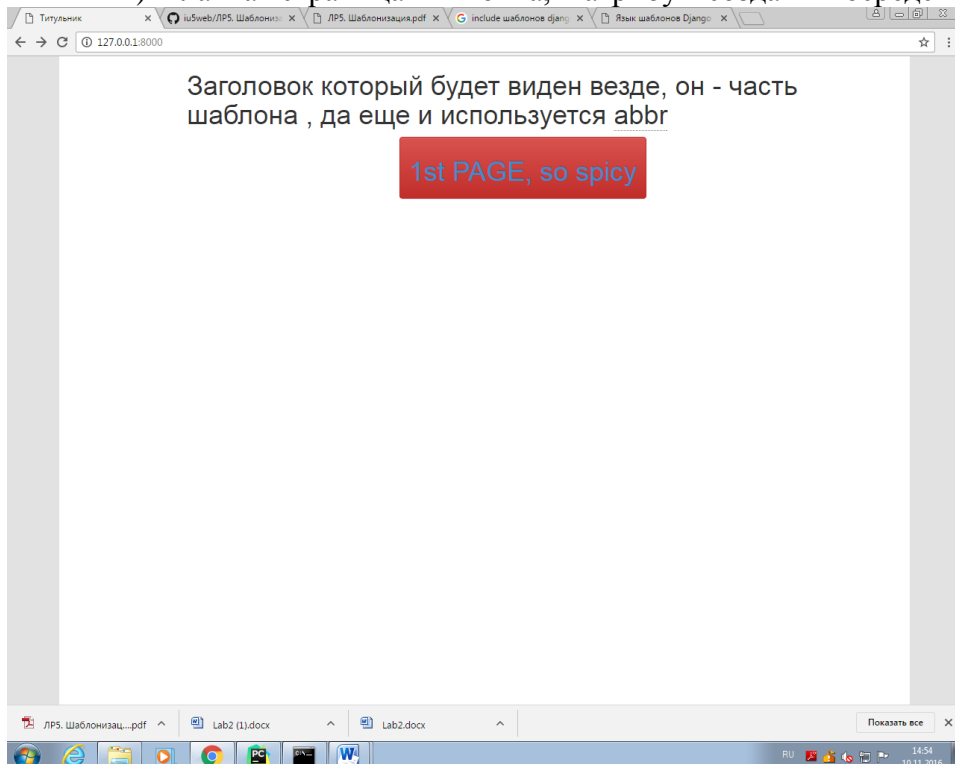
Титульник ×
iu5web/ЛР5. Шаблониза ×
ЛР5. Шаблонизация.pdf ×
include шаблонов djang ×
Язык шаблонов Django ×

127.0.0.1:8000

Заголовок который будет виден везде, он - часть шаблона , да еще и используется abbr

1st PAGE, so spicy

ЛР5. Шаблонизац....pdf
Lab2 (1).docx
Lab2.docx
Показать все

RU
14:54
10.11.2016